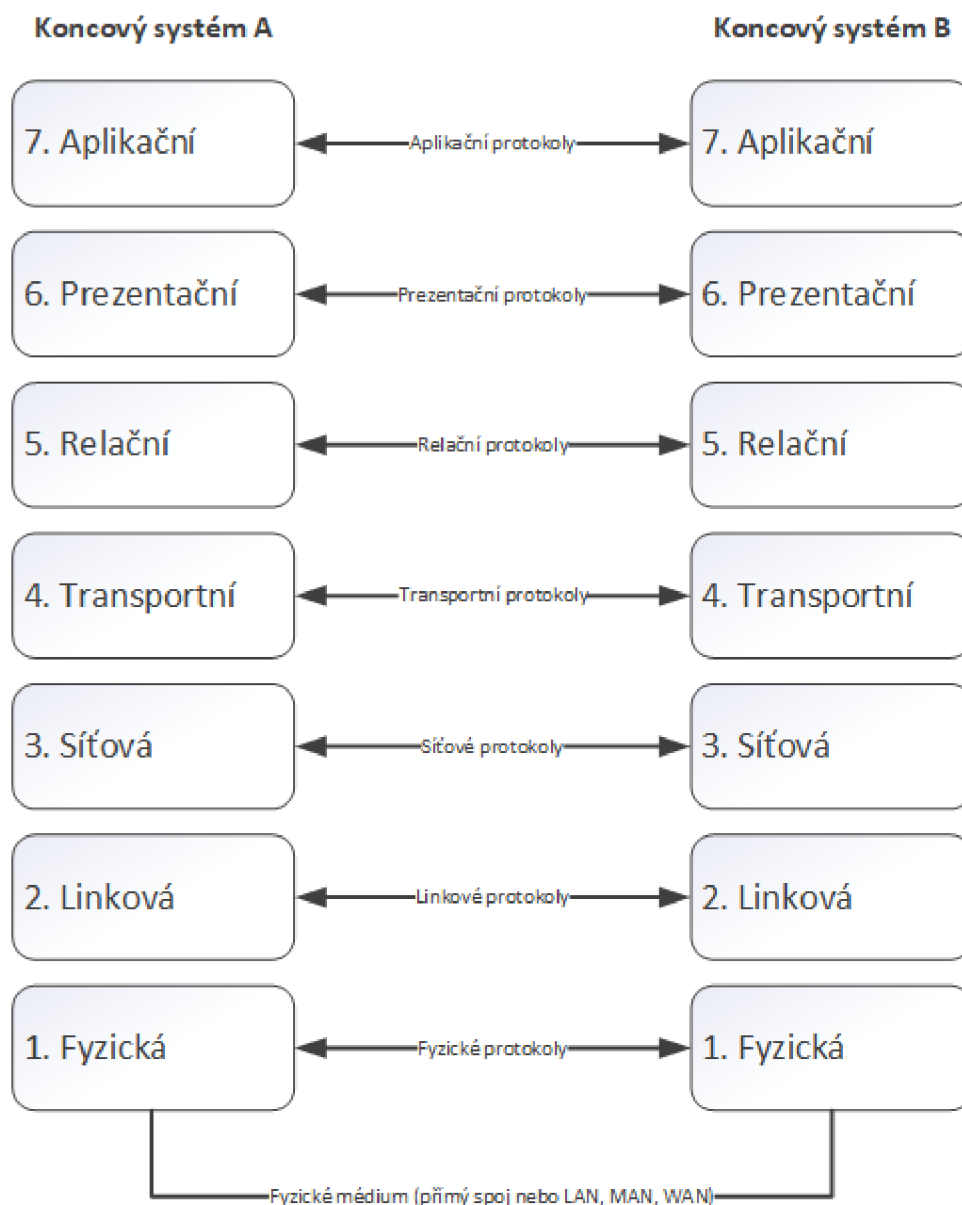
Koncový systém A

Koncový systém B

7. Aplikační

Aplikační protokoly

7. Aplikační

6. Prezentační

Prezentační protokoly

6. Prezentační

5. Relační

Relační protokoly

5. Relační

4. Transportní

Transportní protokoly

4. Transportní

3. Síťová

Síťové protokoly

3. Síťová

2. Linková

Linkové protokoly

2. Linková

1. Fyzická

Fyzické protokoly

1. Fyzická

Fyzické médium (přímý spoj nebo LAN, MAN, WAN)